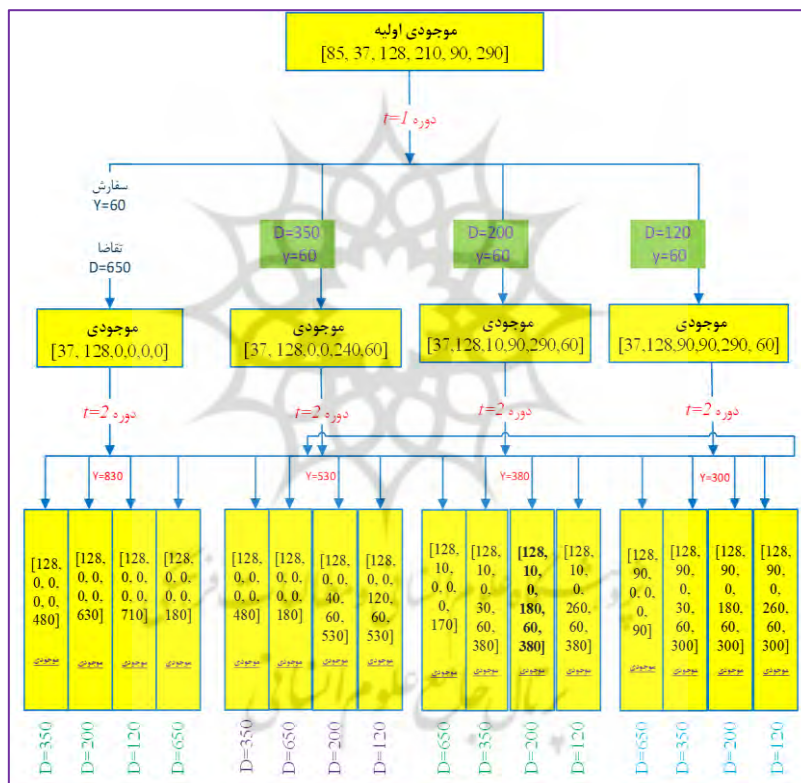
موجودی اولیه
[85, 37, 128, 210, 90, 290]

$t=1$ دوره

سفارش
Y=60

تقاضا
D=650

D=350
y=60

D=200
y=60

D=120
y=60

موجودی
[37, 128,0,0,0,0]

موجودی
[37, 128,0,0,240,60]

موجودی
[37,128,10,90,290,60]

موجودی
[37,128,90,90,290, 60]

$t=2$ دوره

$t=2$ دوره

$t=2$ دوره

$t=2$ دوره

Y=830

Y=530

Y=380

Y=300

[128, 0, 0, 0, 0, 480]
موجودی

[128, 0, 0, 0, 0, 630]
موجودی

[128, 0, 0, 0, 0, 710]
موجودی

[128, 0, 0, 0, 0, 180]
موجودی

[128, 0, 0, 0, 0, 480]
موجودی

[128, 0, 0, 0, 0, 180]
موجودی

[128, 0, 0, 40, 60, 530]
موجودی

[128, 0, 0, 120, 60, 530]
موجودی

[128, 10, 0, 0, 0, 170]
موجودی

[128, 10, 0, 30, 60, 380]
موجودی

[128, 10, 0, 180, 60, 380]
موجودی

[128, 10, 0, 260, 60, 380]
موجودی

[128, 90, 0, 0, 0, 90]
موجودی

[128, 90, 0, 30, 60, 300]
موجودی

[128, 90, 0, 180, 60, 300]
موجودی

[128, 90, 0, 260, 60, 300]
موجودی

D=350 D=200 D=120 D=650 D=350 D=650 D=200 D=120 D=650 D=350 D=200 D=120 D=650 D=350 D=200 D=120